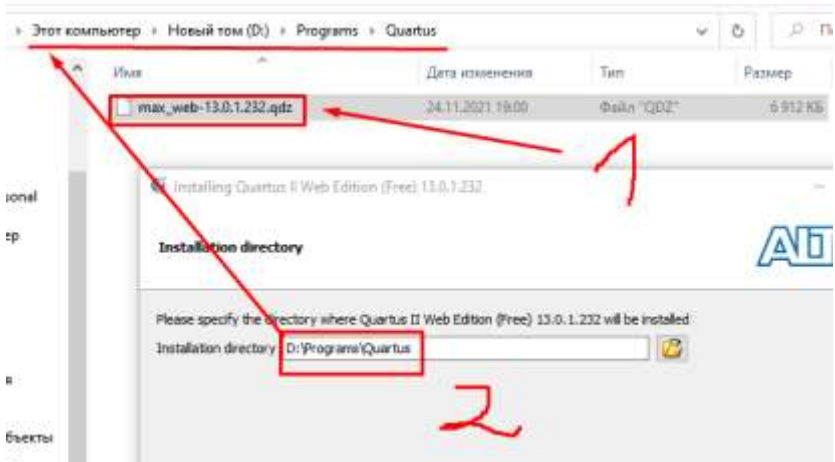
› Этот компьютер › Новый том (D:) › Programs › Quartus

Имя | Дата изменения | Тип | Размер

max_web-13.0.1.232.qdz | 24.11.2021 19:00 | Файл "QDZ" | 6 912 КБ

1

sonal
эр
в
бъекты

Installing Quartus II Web Edition (Free) 13.0.1.232

Installation directory

Please specify the directory where Quartus II Web Edition (Free) 13.0.1.232 will be installed

Installation directory D:\Programs\Quartus

2